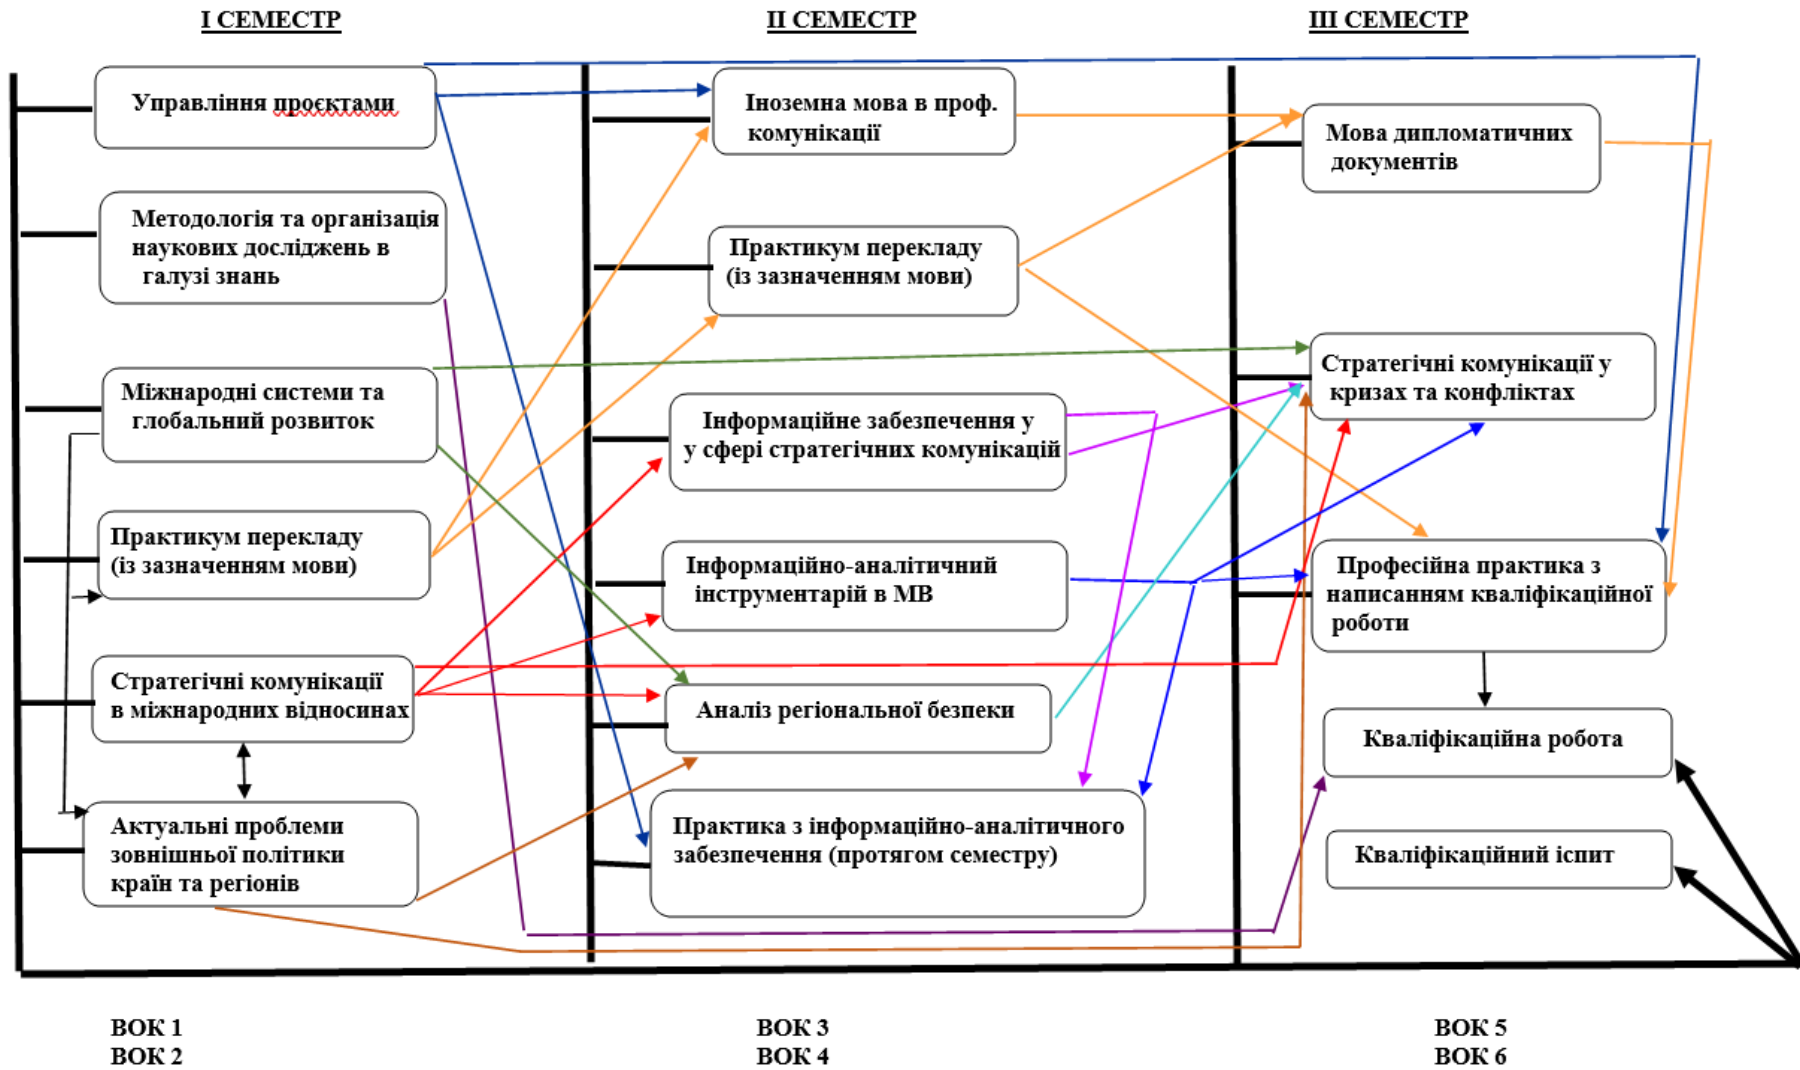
I СЕМЕСТР

II СЕМЕСТР

III СЕМЕСТР

Управління проєктами

Методологія та організація наукових досліджень в галузі знань

Міжнародні системи та глобальний розвиток

Практикум перекладу (із зазначенням мови)

Стратегічні комунікації в міжнародних відносинах

Актуальні проблеми зовнішньої політики країн та регіонів

Іноземна мова в проф. комунікації

Практикум перекладу (із зазначенням мови)

Інформаційне забезпечення у у сфері стратегічних комунікацій

Інформаційно-аналітичний інструментарій в МВ

Аналіз регіональної безпеки

Практика з інформаційно-аналітичного забезпечення (протягом семестру)

Мова дипломатичних документів

Стратегічні комунікації у кризах та конфліктах

Професійна практика з написанням кваліфікаційної роботи

Кваліфікаційна робота

Кваліфікаційний іспит

ВОК 1
ВОК 2

ВОК 3
ВОК 4

ВОК 5
ВОК 6